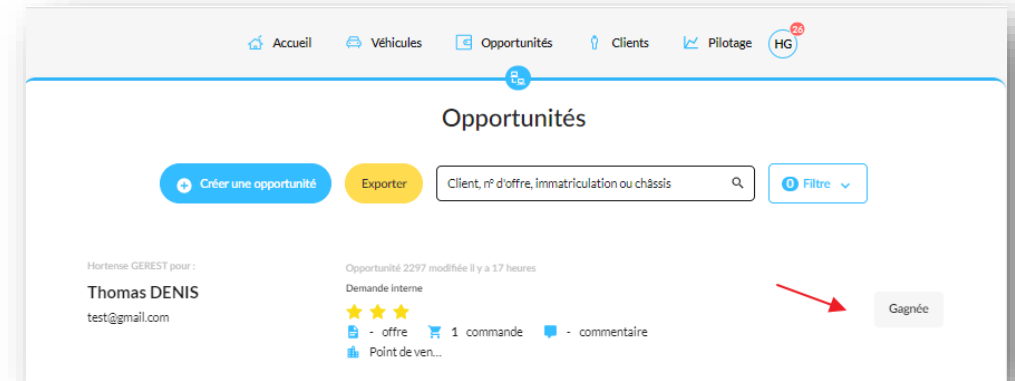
Accueil Véhicules Opportunités Clients Pilotage HG 26

Opportunités

Créer une opportunité Exporter Client, n° d'offre, immatriculation ou châssis 0 Filtre

Hortense GEREST pour :

Thomas DENIS

test@gmail.com

Opportunité 2297 modifiée il y a 17 heures

Demande interne

- offre 1 commande - commentaire

Point de ven...

Gagnée